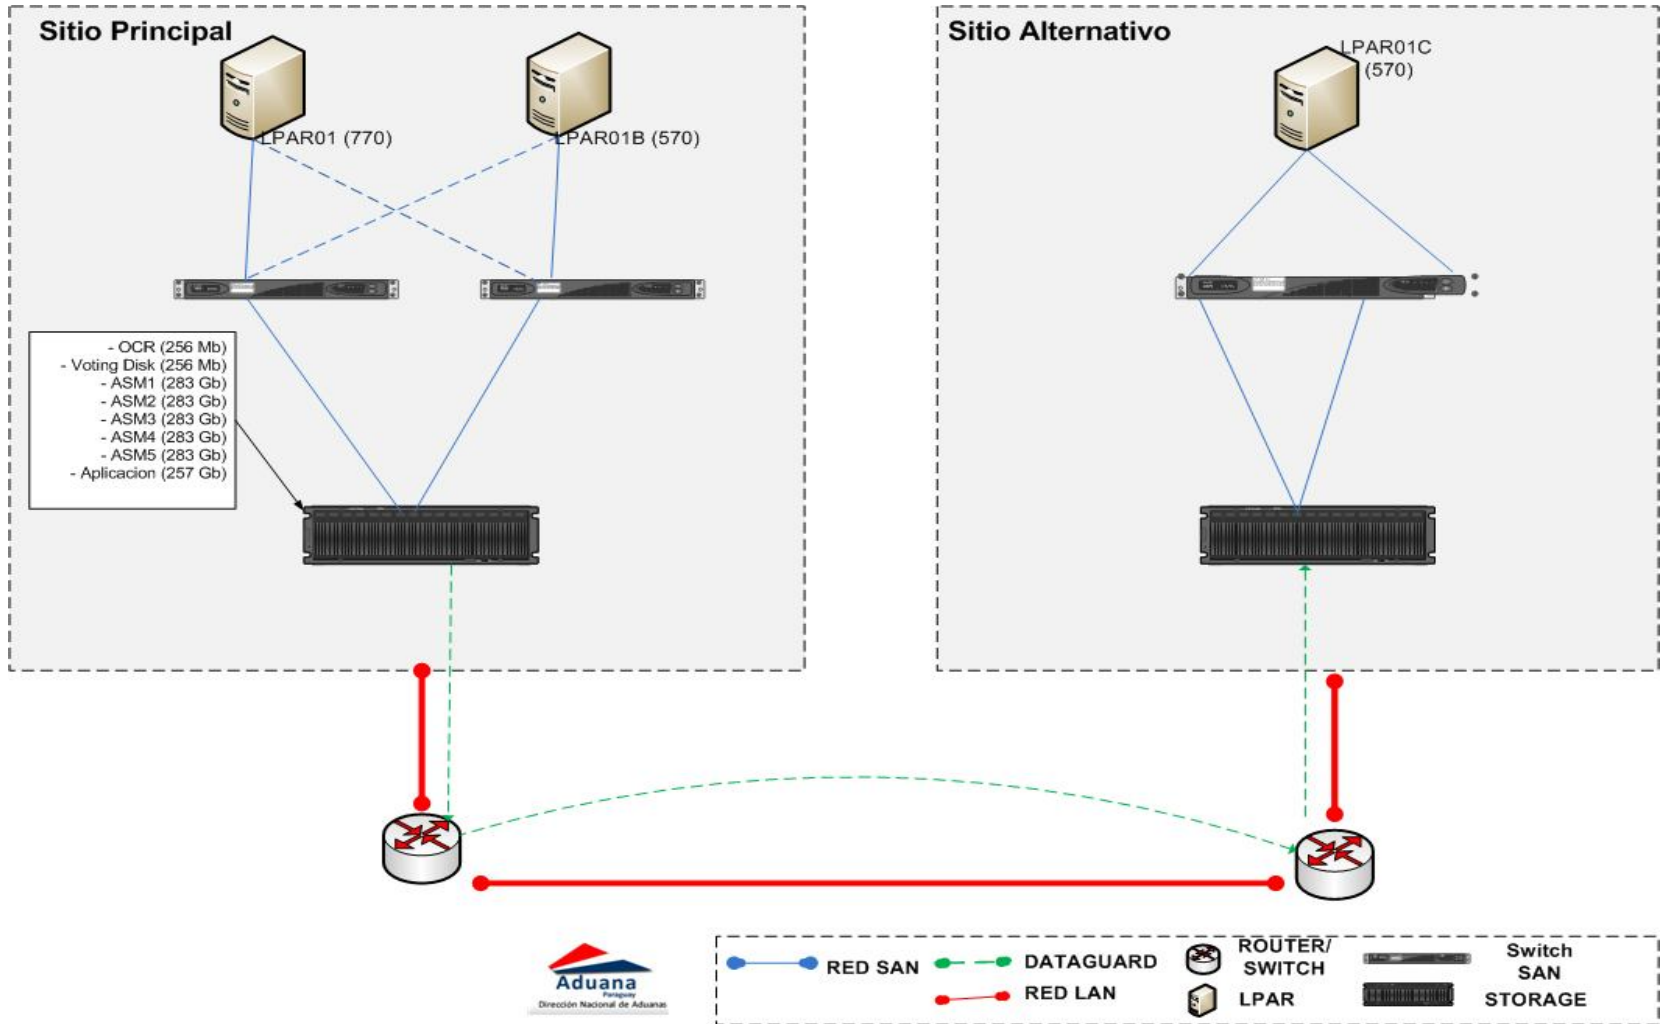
Sitio Principal

LPAR01 (770)

LPAR01B (570)

- OCR (256 Mb)
- Voting Disk (256 Mb)
- ASM1 (283 Gb)
- ASM2 (283 Gb)
- ASM3 (283 Gb)
- ASM4 (283 Gb)
- ASM5 (283 Gb)
- Aplicacion (257 Gb)

Sitio Alternativo

LPAR01C (570)

Aduana
Paraguay
Dirección Nacional de Aduanas

RED SAN
DATAGUARD
RED LAN
ROUTER/ SWITCH
LPAR
Switch SAN
STORAGE